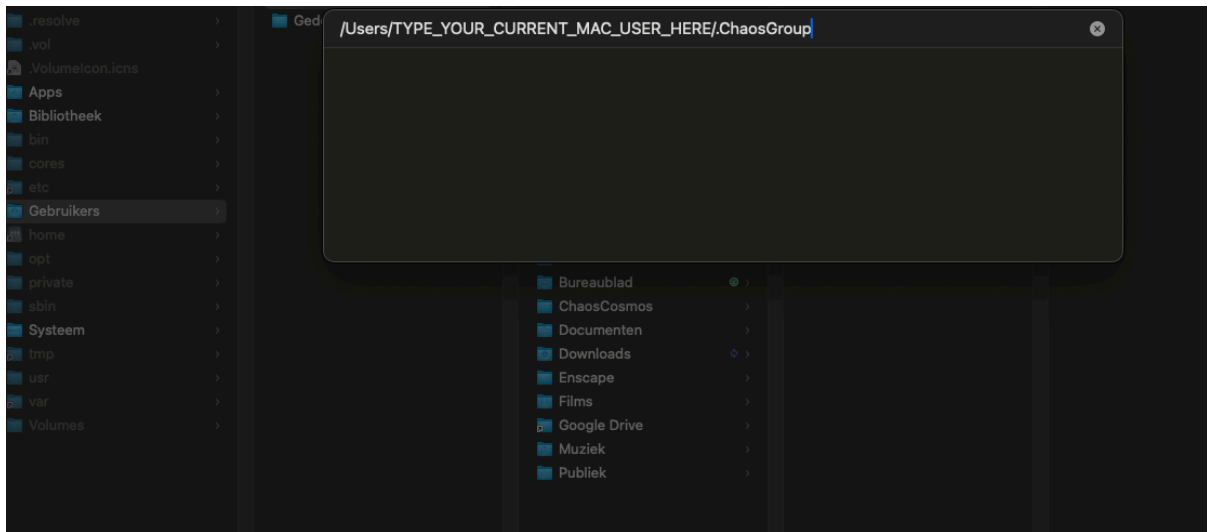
.resolve
.vol
.VolumeIcon.icns
Apps
Bibliotheek
bin
cores
etc
Gebruikers
home
opt
private
sbin
Systeem
tmp
usr
var
Volumes

Ged

/Users/TYPE_YOUR_CURRENT_MAC_USER_HERE/.ChaosGroup

Bureaublad
ChaosCosmos
Documenten
Downloads
Enscape
Films
Google Drive
Muziek
Publiek